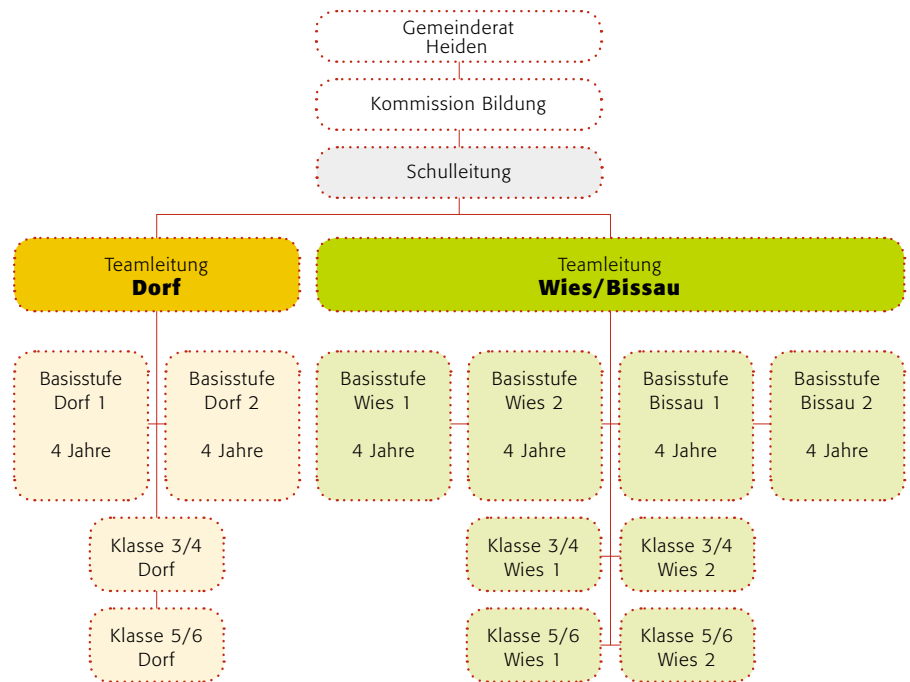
Gemeinderat
Heiden

Kommission Bildung

Schulleitung

Teamleitung
**Dorf**

Teamleitung
**Wies/Bissau**

Basisstufe
Dorf 1

4 Jahre

Basisstufe
Dorf 2

4 Jahre

Basisstufe
Wies 1

4 Jahre

Basisstufe
Wies 2

4 Jahre

Basisstufe
Bissau 1

4 Jahre

Basisstufe
Bissau 2

4 Jahre

Klasse 3/4
Dorf

Klasse 5/6
Dorf

Klasse 3/4
Wies 1

Klasse 3/4
Wies 2

Klasse 5/6
Wies 1

Klasse 5/6
Wies 2